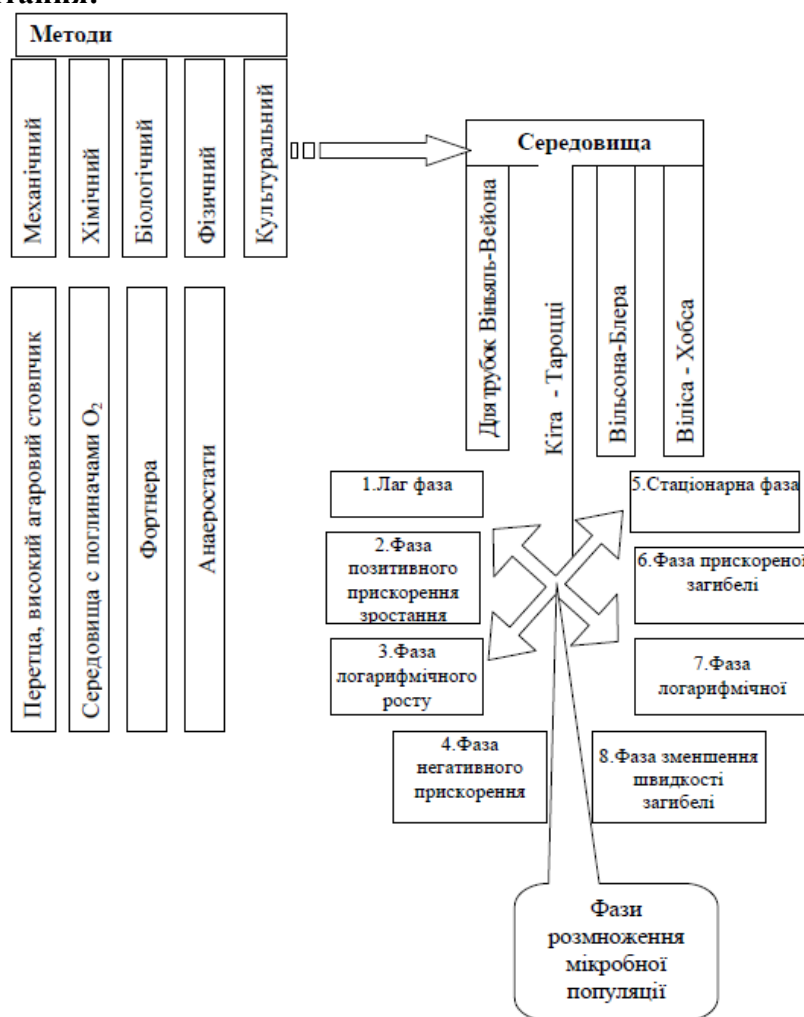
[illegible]ання:

Методи

Механічний

Хімічний

Біологічний

Фізичний

Культуральний

Перетца, високий агаровий стовпчик

Середовища с поглиначами $O_2$

Фортнера

Анаеростати

Середовища

Для трубок Віньяль-Вейона

Кіта - Тароцці

Вільсона-Блера

Віліса - Хобса

1.Лаг фаза

2.Фаза позитивного прискорення зростання

3.Фаза логарифмічного росту

4.Фаза негативного прискорення

5.Стаціонарна фаза

6.Фаза прискореної загибелі

7.Фаза логарифмічної

8.Фаза зменшення швидкості загибелі

Фази розмноження мікробної популяції